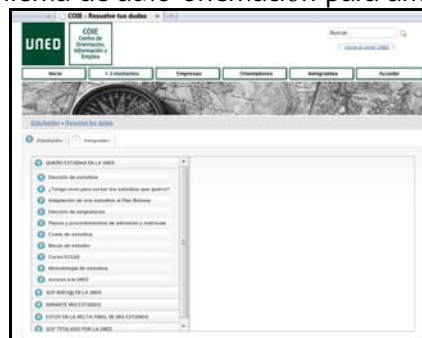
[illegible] de este orientacion para ana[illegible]

COIE - Resuelve tus dudas

UNED

COIE Centro de Orientación, Información y Empleo

Buscar

Volver al portal UNED

Inicio

+ Estudiantes

Empresas

Orientadores

Inmigrantes

Acceder

Estudiantes > Resuelve tus dudas

Estudiantes

Inmigrantes

QUIERO ESTUDIAR EN LA UNED

Elección de estudios

¿Tengo nivel para cursar los estudios que quiero?

Adaptación de mis estudios al Plan Bolonia

Elección de asignaturas

Plazos y procedimientos de admisión y matrícula

Coste de estudios

Becas de estudio

Cursos ECOAD

Metodología de estudios

Acceso a la UNED

SOY NUEVO EN LA UNED

DURANTE MIS ESTUDIOS

ESTOY EN LA RECTA FINAL DE MIS ESTUDIOS

SOY TITULADO POR LA UNED